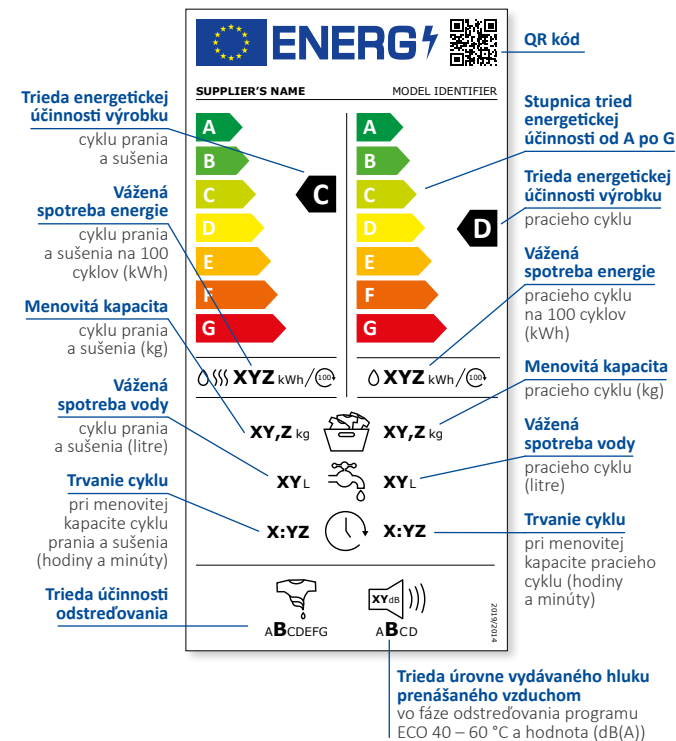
ENERG

QR kód

SUPPLIER'S NAME

MODEL IDENTIFIER

Trieda energetickej účinnosti výrobku
cyklu prania a sušenia

Vážená spotreba energie
cyklu prania a sušenia na 100 cyklov (kWh)

Menovitá kapacita
cyklu prania a sušenia (kg)

Vážená spotreba vody
cyklu prania a sušenia (litre)

Trvanie cyklu
pri menovitej kapacite cyklu prania a sušenia (hodiny a minúty)

Trieda účinnosti odstreďovania

A
B
C
D
E
F
G

C

A
B
C
D
E
F
G

D

Stupnica tried energetickej účinnosti od A po G

Trieda energetickej účinnosti výrobku
pracieho cyklu

Vážená spotreba energie
pracieho cyklu na 100 cyklov (kWh)

Menovitá kapacita
pracieho cyklu (kg)

Vážená spotreba vody
pracieho cyklu (litre)

Trvanie cyklu
pri menovitej kapacite pracieho cyklu (hodiny a minúty)

XYZ kWh/100

XYZ kWh/100

XY,Z kg

XY,Z kg

XY L

XY L

X:YZ

X:YZ

ABCDEFG

XYdB

ABCD

2019/2014

Trieda úrovne vydávaného hluku prenášaného vzduchom
vo fáze odstreďovania programu ECO 40 – 60 °C a hodnota (dB(A))